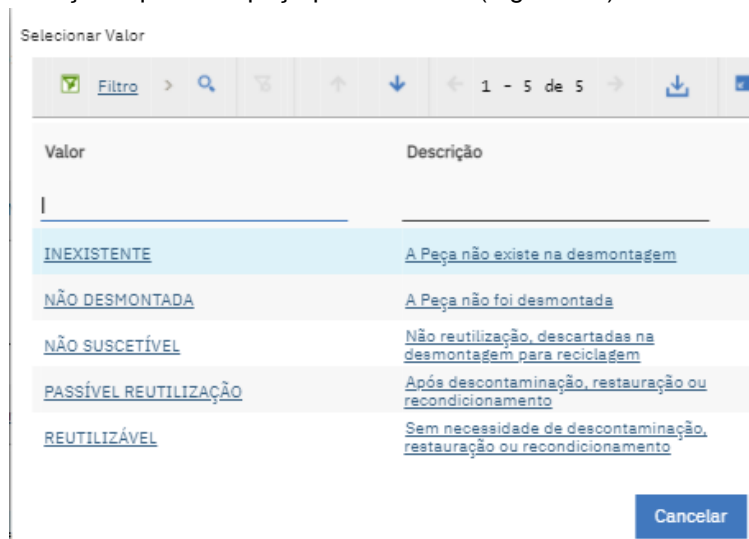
Selecionar Valor

Filtro > 1 - 5 de 5

| Valor | Descrição |
|---|---|
| INEXISTENTE | A Peça não existe na desmontagem |
| NÃO DESMONTADA | A Peça não foi desmontada |
| NÃO SUSCETÍVEL | Não reutilização, descartadas na desmontagem para reciclagem |
| PASSÍVEL REUTILIZAÇÃO | Após descontaminação, restauração ou recondicionamento |
| REUTILIZÁVEL | Sem necessidade de descontaminação, restauração ou recondicionamento |

Cancelar